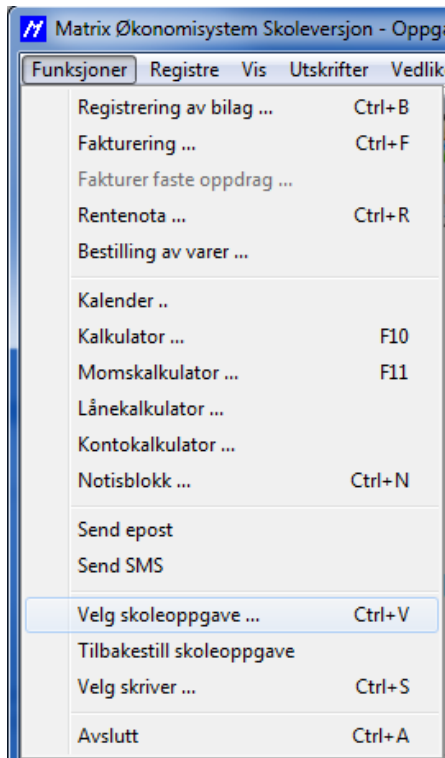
Matrix Økonomisystem Skoleversjon - Oppg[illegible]

Funksjoner Registre Vis Utskrifter Vedlik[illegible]

Registrering av bilag ... Ctrl+B
Fakturering ... Ctrl+F
Fakturer faste oppdrag ...
Rentenota ... Ctrl+R
Bestilling av varer ...

Kalender ..
Kalkulator ... F10
Momskalkulator ... F11
Lånekalkulator ...
Kontokalkulator ...
Notisblokk ... Ctrl+N

Send epost
Send SMS

Velg skoleoppgave ... Ctrl+V
Tilbakestill skoleoppgave
Velg skriver ... Ctrl+S

Avslutt Ctrl+A